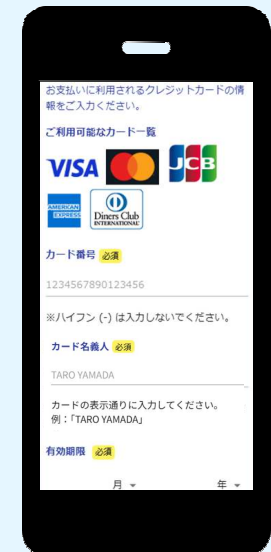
お支払いに利用されるクレジットカードの情報をご入力ください。

ご利用可能なカード一覧

VISA

JCB

AMERICAN EXPRESS

Diners Club INTERNATIONAL

カード番号 必須

1234567890123456

※ハイフン (-) は入力しないでください。

カード名義人 必須

TARO YAMADA

カードの表示通りに入力してください。
例：「TARO YAMADA」

有効期限 必須

月

年